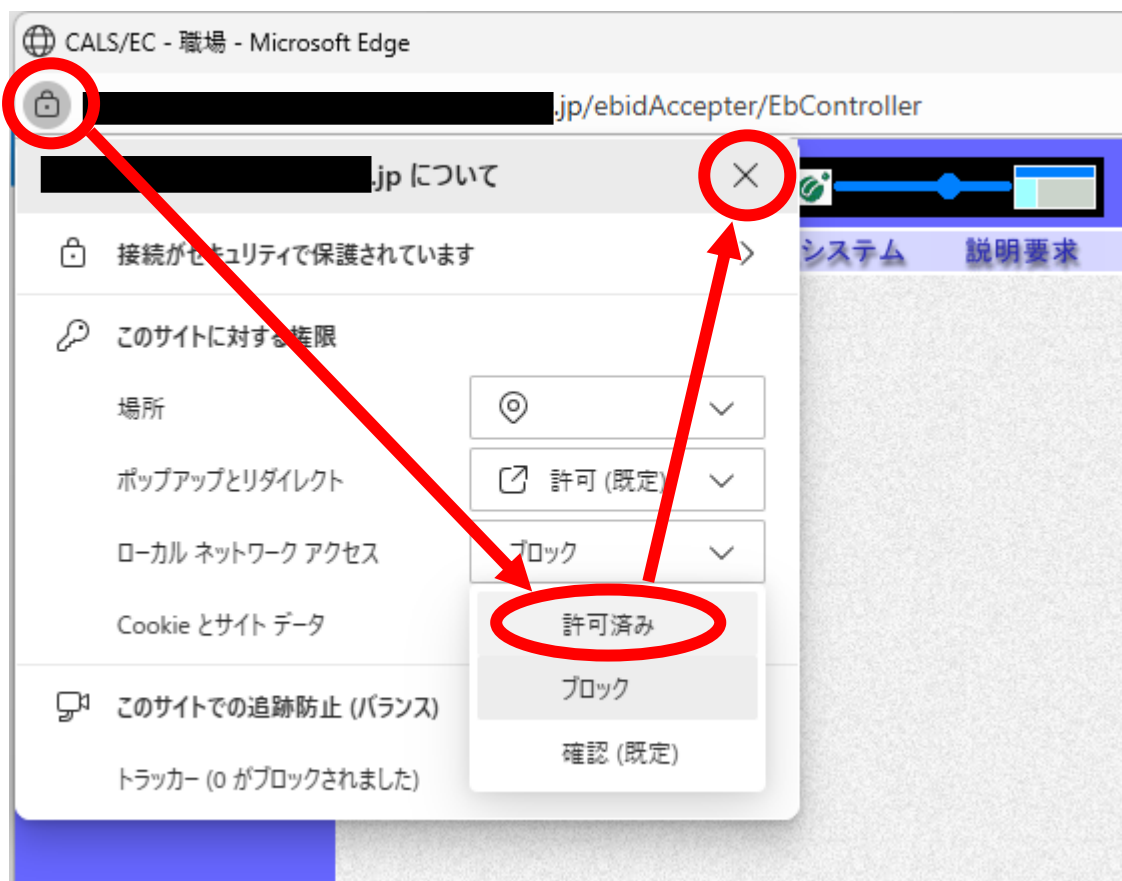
CALS/EC - 職場 - Microsoft Edge

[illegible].jp/ebidAccepter/EbController

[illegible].jp について

×

接続がセキュリティで保護されています

システム 説明要求

このサイトに対する権限

場所

ポップアップとリダイレクト 許可 (既定)

ローカル ネットワーク アクセス ブロック

Cookie とサイト データ

許可済み

ブロック

確認 (既定)

このサイトでの追跡防止 (バランス)

トラッカー (0 がブロックされました)